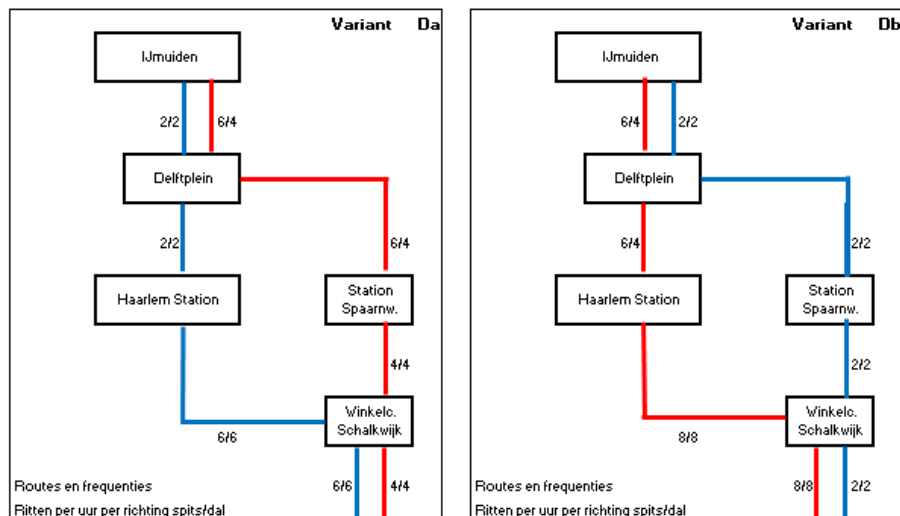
Variant Da

IJmuiden

2/2

6/4

Delftplein

2/2

6/4

Haarlem Station

Station Spaarnw.

4/4

Winkelc. Schalkwijk

6/6

Routes en frequenties

6/6

4/4

Ritten per uur per richting spits/dal

Variant Db

IJmuiden

6/4

2/2

Delftplein

6/4

2/2

Haarlem Station

Station Spaarnw.

2/2

Winkelc. Schalkwijk

8/8

Routes en frequenties

8/8

2/2

Ritten per uur per richting spits/dal